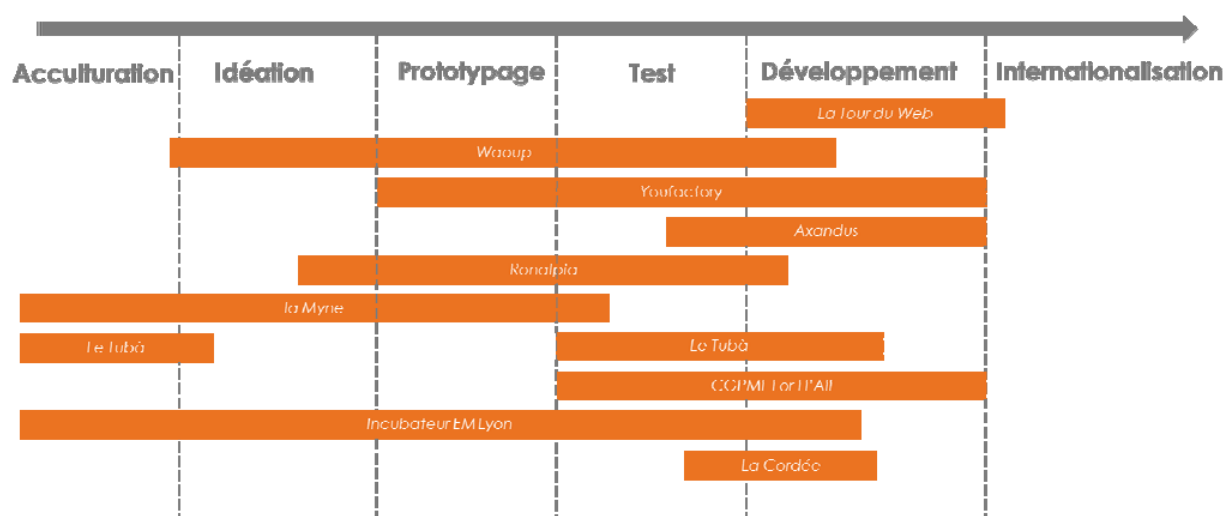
Acculturation Idéation Prototypage Test Développement Internationalisation

La Tour du Web

Waoup

Youfactory

Axandus

Ronalpia

la Myne

Le Tubà

Le Tubà

CGPME For'I'All

Incubateur EM Lyon

La Cordée